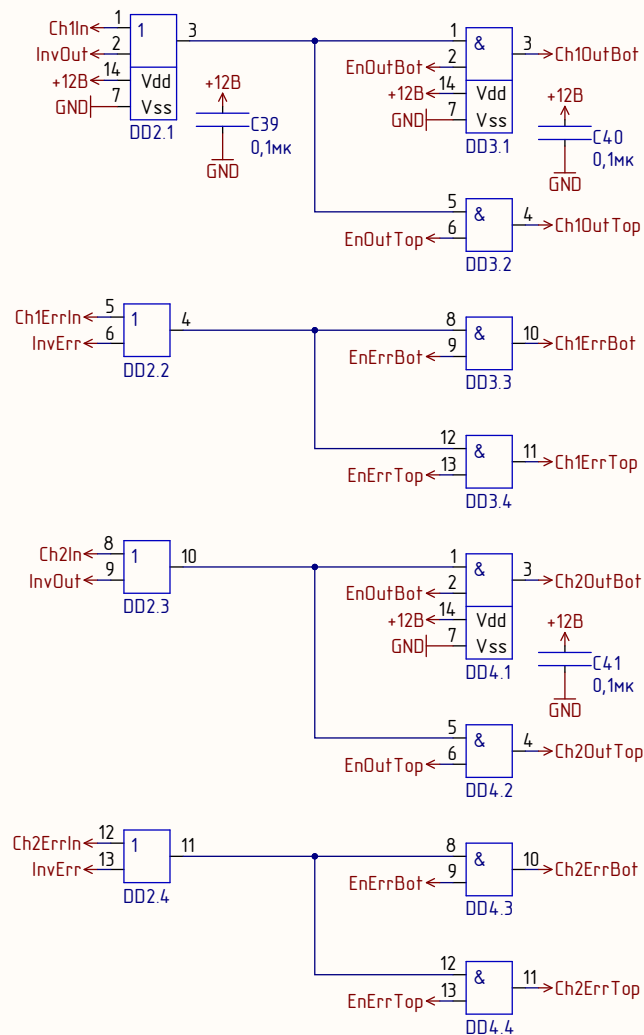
Ch1In 1
InvOut 2
+12В 14
GND 7
1
Vdd
Vss
DD2.1
3

+12В
C39
0,1мк
GND

1
EnOutBot 2
+12В 14
GND 7
&
Vdd
Vss
DD3.1
3 Ch1OutBot

+12В
C40
0,1мк
GND

5
EnOutTop 6
&
DD3.2
4 Ch1OutTop

Ch1ErrIn 5
InvErr 6
1
DD2.2
4

8
EnErrBot 9
&
DD3.3
10 Ch1ErrBot

12
EnErrTop 13
&
DD3.4
11 Ch1ErrTop

Ch2In 8
InvOut 9
1
DD2.3
10

1
EnOutBot 2
+12В 14
GND 7
&
Vdd
Vss
DD4.1
3 Ch2OutBot

+12В
C41
0,1мк
GND

5
EnOutTop 6
&
DD4.2
4 Ch2OutTop

Ch2ErrIn 12
InvErr 13
1
DD2.4
11

8
EnErrBot 9
&
DD4.3
10 Ch2ErrBot

12
EnErrTop 13
&
DD4.4
11 Ch2ErrTop